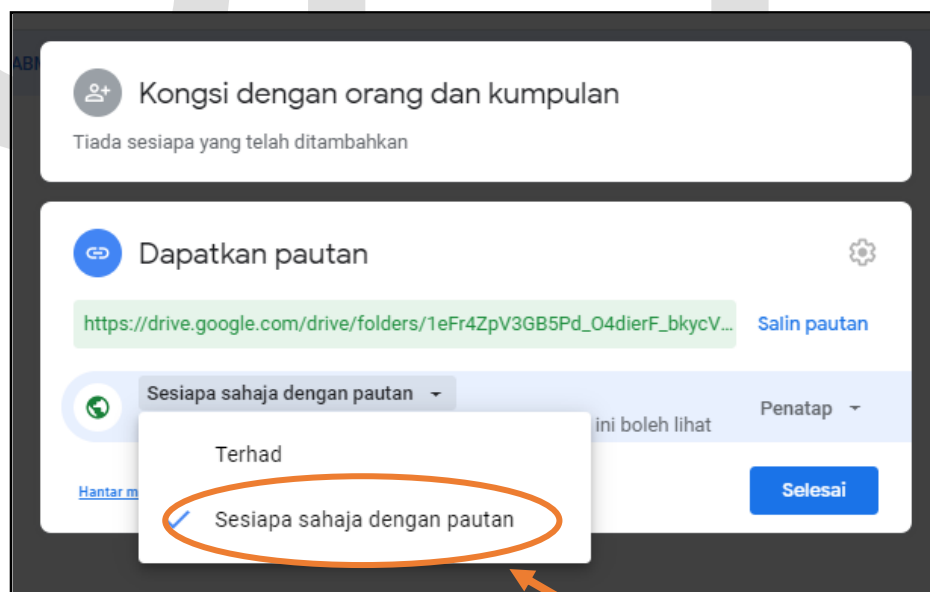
ABN

Kongsi dengan orang dan kumpulan

Tiada sesiapa yang telah ditambahkan

Dapatkan pautan

https://drive.google.com/drive/folders/1eFr4ZpV3GB5Pd_O4dierF_bkycV...

Salin pautan

Sesiapa sahaja dengan pautan

ini boleh lihat

Penatap

Terhad

Sesiapa sahaja dengan pautan

Hantar m

Selesai